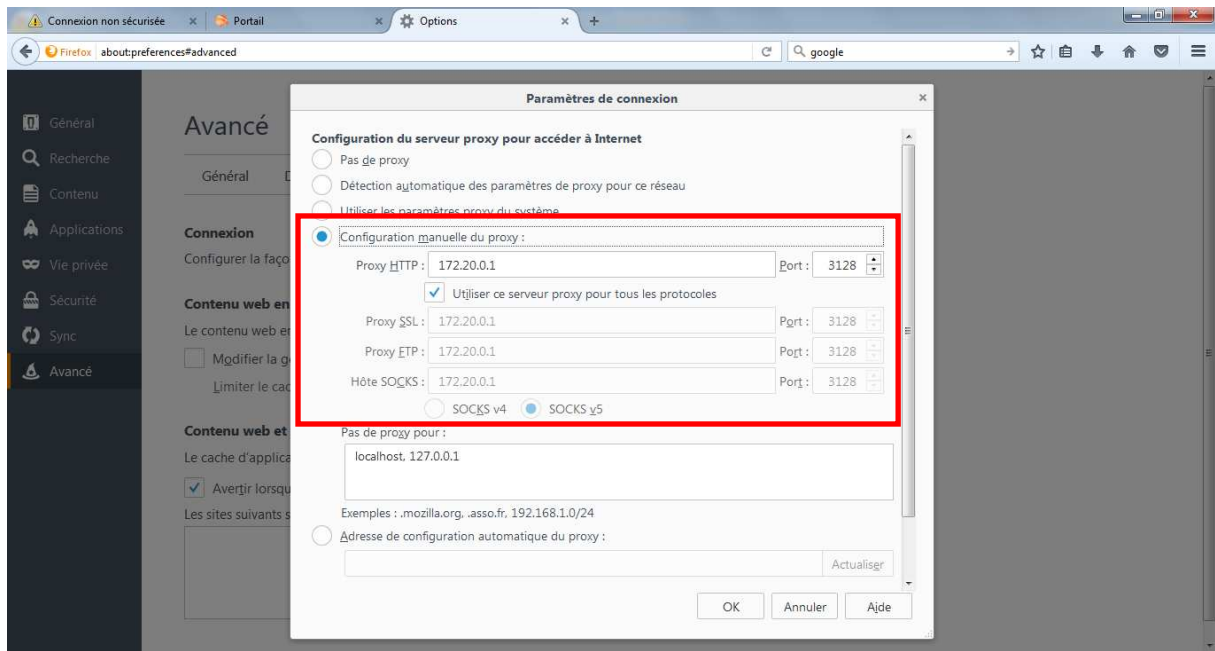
Connexion non sécurisée × Portail × Options × +

Firefox about:preferences#advanced

google

Général
Recherche
Contenu
Applications
Vie privée
Sécurité
Sync
Avancé

Avancé

Général

Connexion
Configurer la faço

Contenu web en
Le contenu web e
Modifier la g
Limiter le ca

Contenu web et
Le cache d'applica
Avertir lorsqu
Les sites suivants s

Paramètres de connexion

Configuration du serveur proxy pour accéder à Internet

Pas de proxy
Détection automatique des paramètres de proxy pour ce réseau
Utiliser les paramètres proxy du système
Configuration manuelle du proxy :

| | | | |
|---|---|---|---|
| Proxy HTTP : | 172.20.0.1 | Port : | 3128 |
| | Utiliser ce serveur proxy pour tous les protocoles | | |
| Proxy SSL : | 172.20.0.1 | Port : | 3128 |
| Proxy FTP : | 172.20.0.1 | Port : | 3128 |
| Hôte SOCKS : | 172.20.0.1 | Port : | 3128 |

SOCKS v4 SOCKS v5

Pas de proxy pour :
localhost, 127.0.0.1

Exemples : .mozilla.org, .asso.fr, 192.168.1.0/24

Adresse de configuration automatique du proxy :

Actualiser

OK Annuler Aide